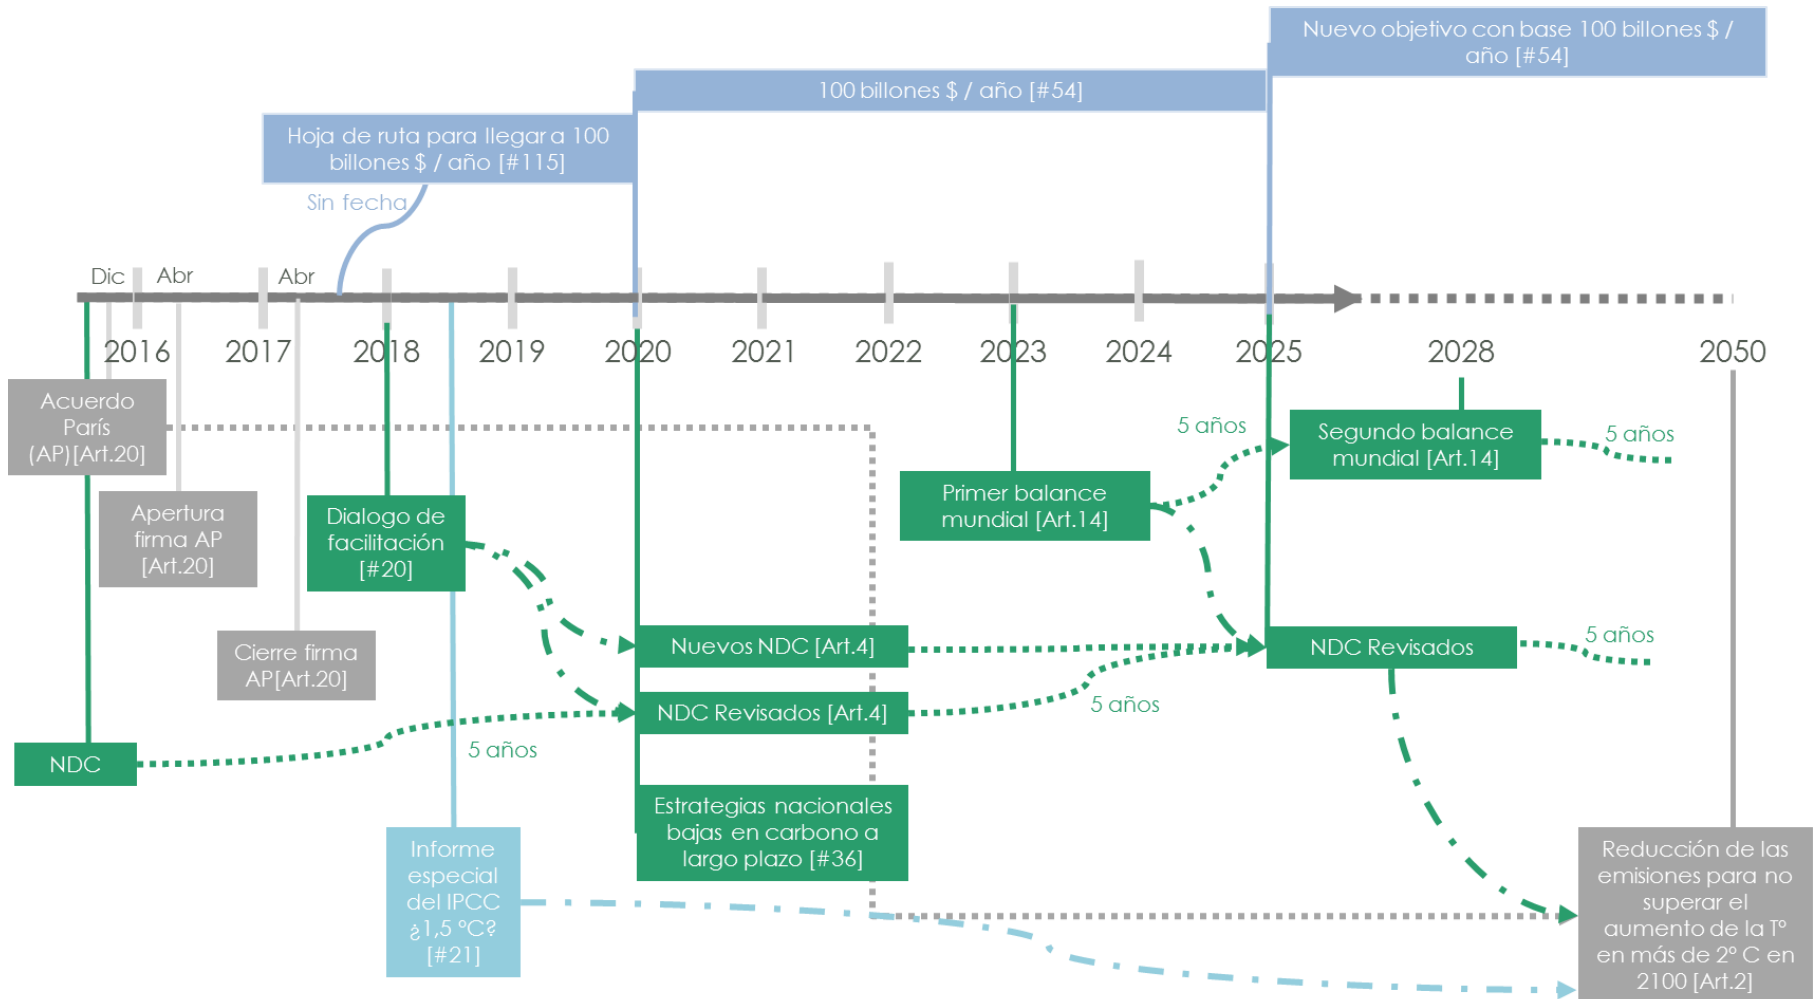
Nuevo objetivo con base 100 billones $ / año [#54]

100 billones $ / año [#54]

Hoja de ruta para llegar a 100 billones $ / año [#115]

Sin fecha

Dic Abr Abr

2016 2017 2018 2019 2020 2021 2022 2023 2024 2025 2028 2050

Acuerdo París (AP) [Art.20]

Apertura firma AP [Art.20]

Cierre firma AP [Art.20]

Dialogo de facilitación [#20]

Primer balance mundial [Art.14]

5 años

Segundo balance mundial [Art.14]

5 años

Nuevos NDC [Art.4]

NDC Revisados

5 años

NDC Revisados [Art.4]

5 años

NDC

5 años

Estrategias nacionales bajas en carbono a largo plazo [#36]

Informe especial del IPCC ¿1,5 °C? [#21]

Reducción de las emisiones para no superar el aumento de la Tº en más de 2° C en 2100 [Art.2]